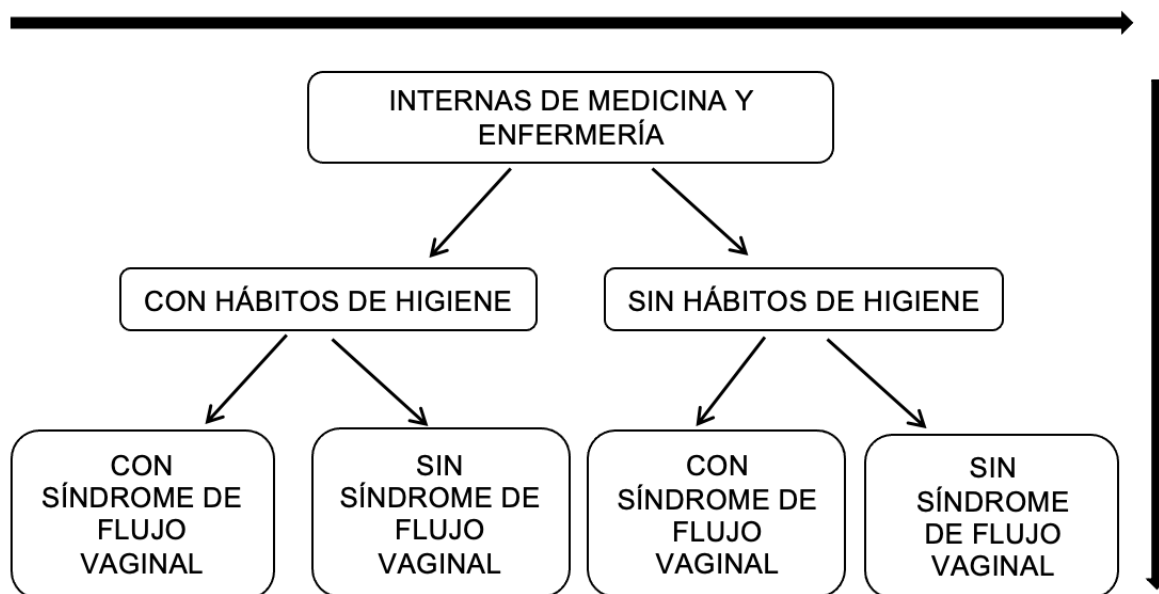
INTERNAS DE MEDICINA Y ENFERMERÍA

CON HÁBITOS DE HIGIENE

SIN HÁBITOS DE HIGIENE

CON SÍNDROME DE FLUJO VAGINAL

SIN SÍNDROME DE FLUJO VAGINAL

CON SÍNDROME DE FLUJO VAGINAL

SIN SÍNDROME DE FLUJO VAGINAL